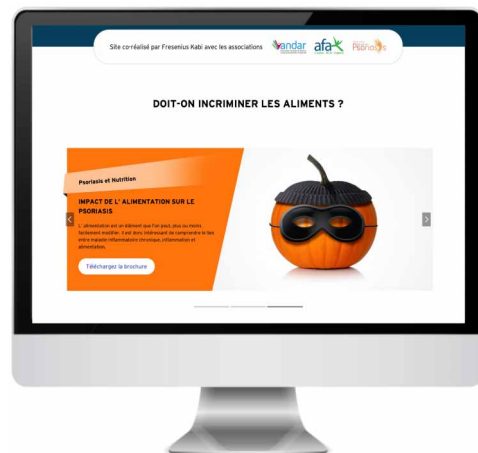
Site co-réalisé par Fresenius Kabi avec les associations Vandar afa Psoriasis

DOIT-ON INCRIMINER LES ALIMENTS ?

Psoriasis et Nutrition

IMPACT DE L' ALIMENTATION SUR LE PSORIASIS

L' alimentation est un élément que l'on peut, plus ou moins facilement modifier. Il est donc intéressant de comprendre le lien entre maladie inflammatoire chronique, inflammation et alimentation.

Téléchargez la brochure